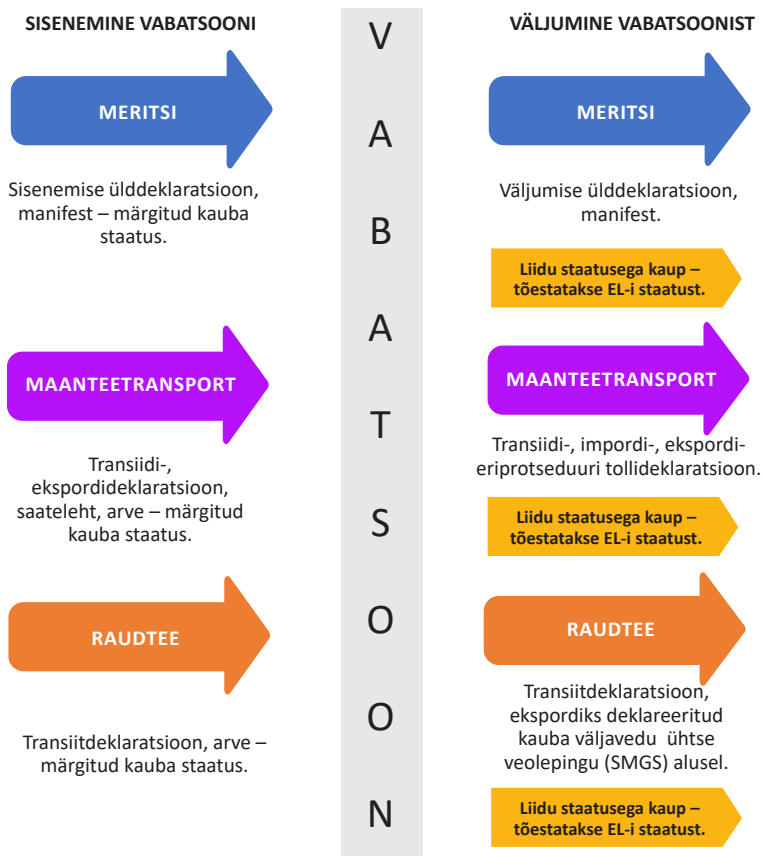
SISENEMINE VABATSOONI

MERITSI

Sisenemise ülddeklaratsioon, manifest – märgitud kauba staatus.

MAANTEETRANSPORT

Transiidi-, ekspordideklaratsioon, saateleht, arve – märgitud kauba staatus.

RAUDTEE

Transiitdeklaratsioon, arve – märgitud kauba staatus.

V
A
B
A
T
S
O
O
N

VÄLJUMINE VABATSOONIST

MERITSI

Väljumise ülddeklaratsioon, manifest.

Liidu staatusega kaup – tõestatakse EL-i staatust.

MAANTEETRANSPORT

Transiidi-, impordi-, ekspordi-eriprotseduuri tollideklaratsioon.

Liidu staatusega kaup – tõestatakse EL-i staatust.

RAUDTEE

Transiitdeklaratsioon, ekspordiks deklareeritud kauba väljavedu ühtse veolepingu (SMGS) alusel.

Liidu staatusega kaup – tõestatakse EL-i staatust.